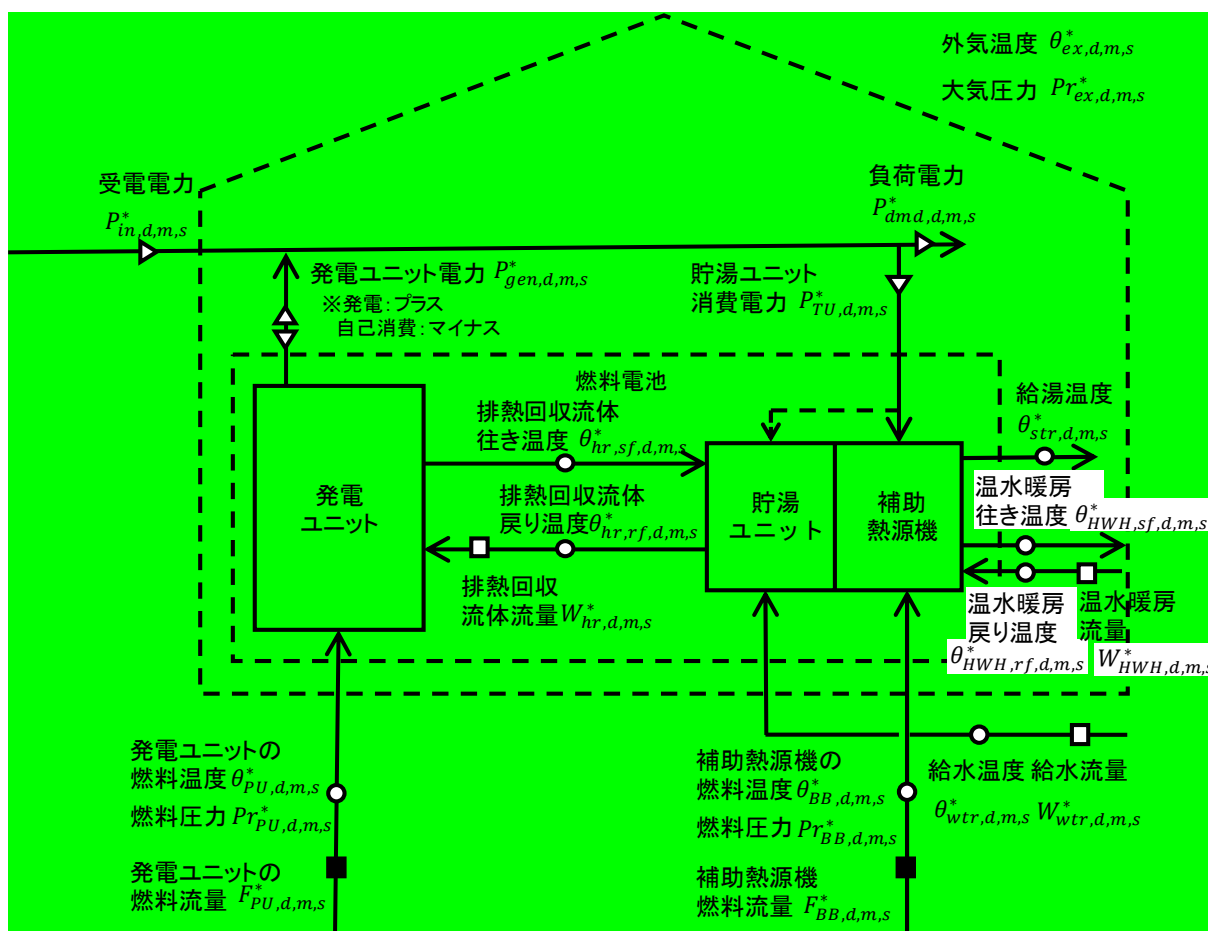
外気温度 $\theta^*_{ex,d,m,s}$

大気圧力 $Pr^*_{ex,d,m,s}$

受電電力 $P^*_{in,d,m,s}$

負荷電力 $P^*_{dmd,d,m,s}$

発電ユニット電力 $P^*_{gen,d,m,s}$
※発電：プラス
自己消費：マイナス

貯湯ユニット
消費電力 $P^*_{TU,d,m,s}$

燃料電池

排熱回収流体
往き温度 $\theta^*_{hr,sf,d,m,s}$

給湯温度
$\theta^*_{str,d,m,s}$

発電
ユニット

排熱回収流体
戻り温度$\theta^*_{hr,rf,d,m,s}$

貯湯
ユニット

補助
熱源機

温水暖房
往き温度 $\theta^*_{HWH,sf,d,m,s}$

排熱回収
流体流量$W^*_{hr,d,m,s}$

温水暖房
戻り温度
$\theta^*_{HWH,rf,d,m,s}$

温水暖房
流量
$W^*_{HWH,d,m,s}$

発電ユニットの
燃料温度$\theta^*_{PU,d,m,s}$

燃料圧力 $Pr^*_{PU,d,m,s}$

補助熱源機の
燃料温度$\theta^*_{BB,d,m,s}$

燃料圧力 $Pr^*_{BB,d,m,s}$

給水温度 給水流量
$\theta^*_{wtr,d,m,s}$ $W^*_{wtr,d,m,s}$

発電ユニットの
燃料流量 $F^*_{PU,d,m,s}$

補助熱源機
燃料流量 $F^*_{BB,d,m,s}$